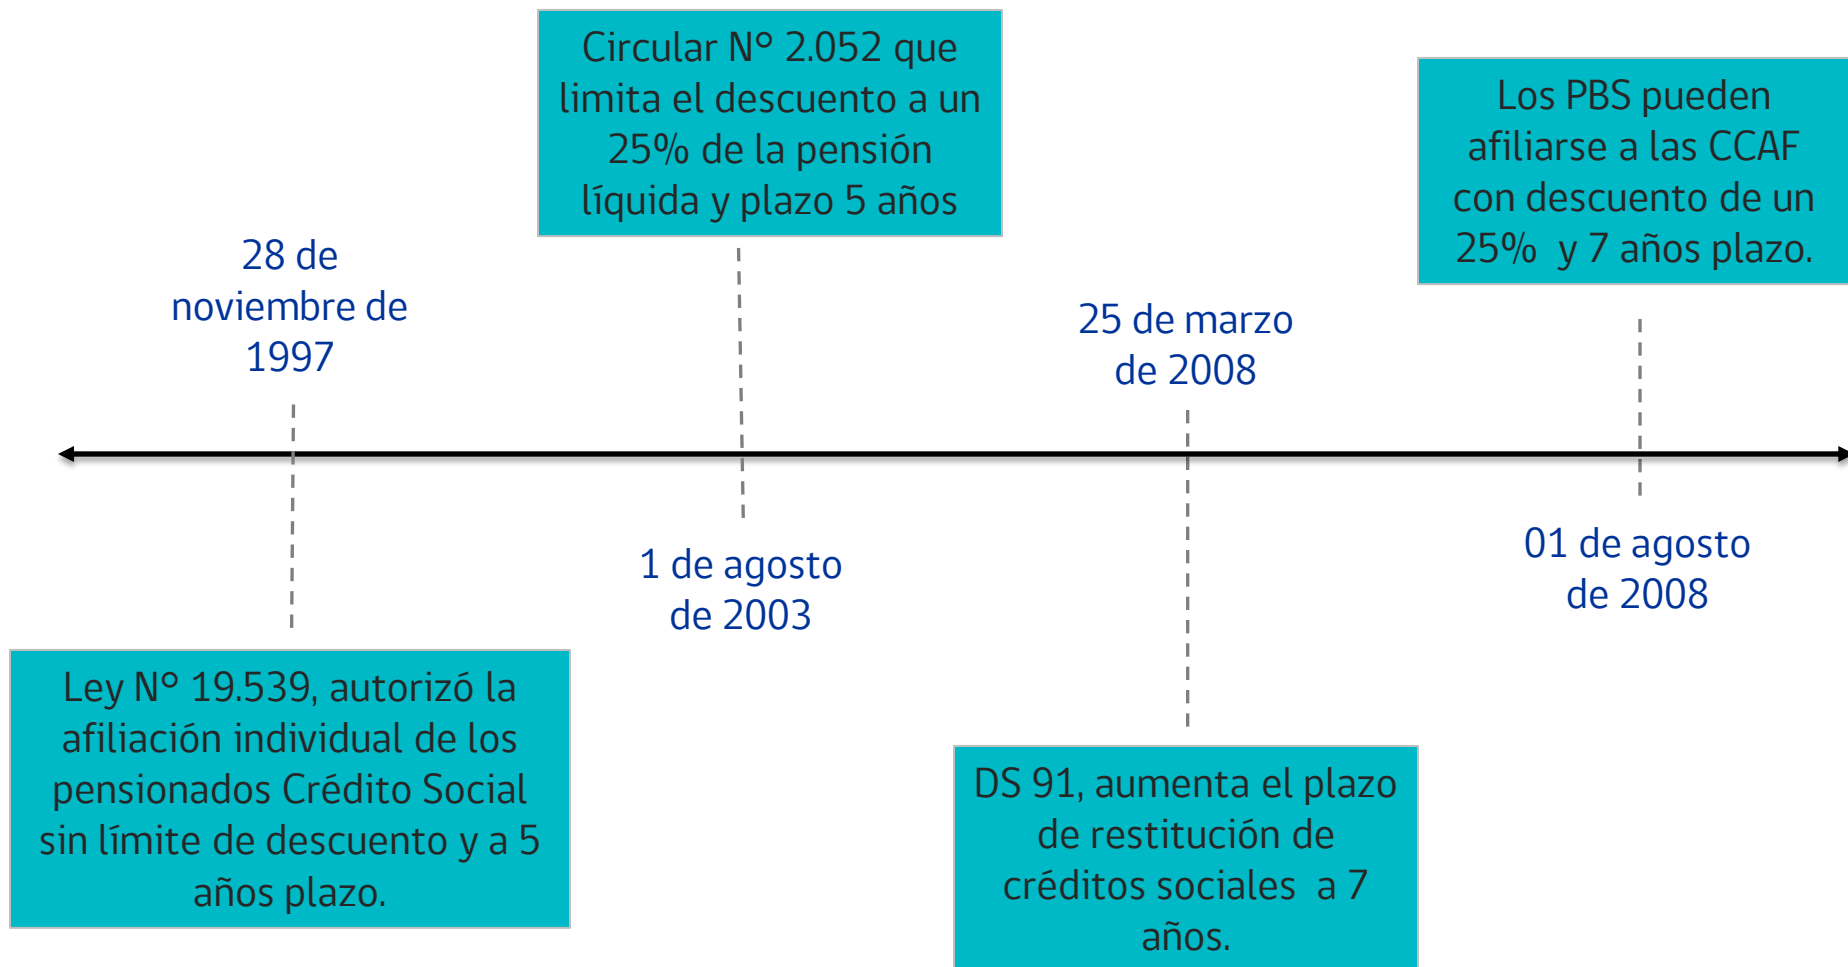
Circular N° 2.052 que limita el descuento a un 25% de la pensión líquida y plazo 5 años

Los PBS pueden afiliarse a las CCAF con descuento de un 25%  y 7 años plazo.

28 de noviembre de 1997

25 de marzo de 2008

1 de agosto de 2003

01 de agosto de 2008

Ley N° 19.539, autorizó la afiliación individual de los pensionados Crédito Social sin límite de descuento y a 5 años plazo.

DS 91, aumenta el plazo de restitución de créditos sociales  a 7 años.